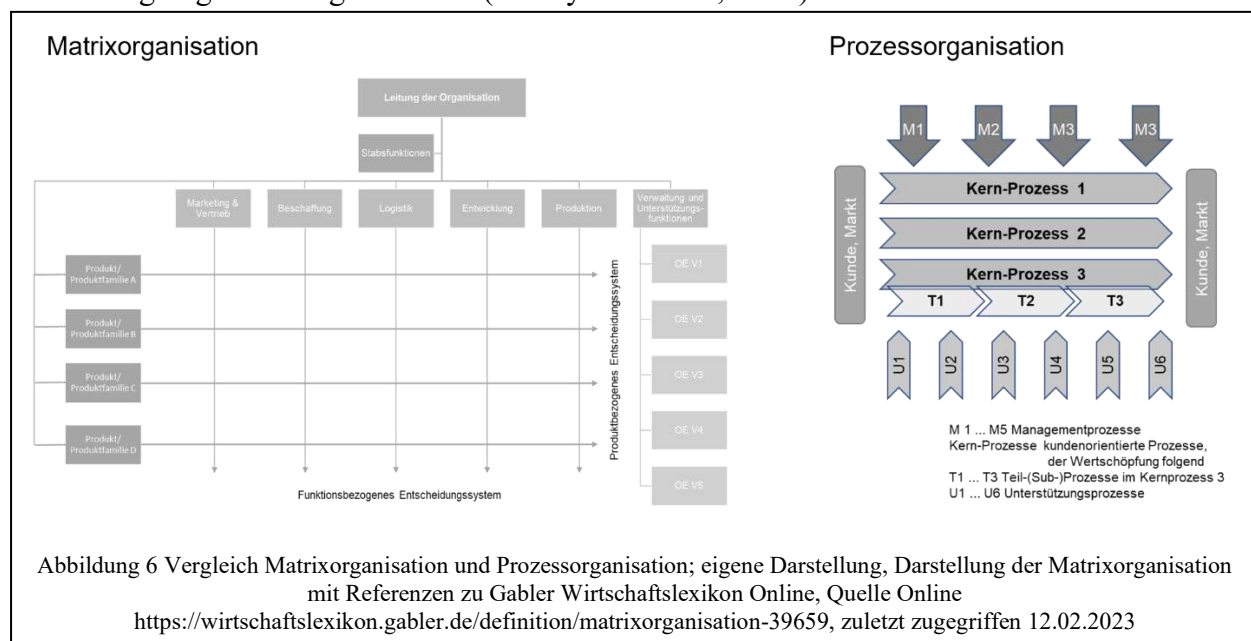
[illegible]

Matrixorganisation

Leitung der Organisation

Stabsfunktionen

Marketing & Vertrieb

Beschaffung

Logistik

Entwicklung

Produktion

Verwaltung und Unterstützungsfunktionen

Produkt/ Produktfamilie A

Produkt/ Produktfamilie B

Produkt/ Produktfamilie C

Produkt/ Produktfamilie D

Produktbezogenes Entscheidungssystem

OE V1

OE V2

OE V3

OE V4

OE V5

Funktionsbezogenes Entscheidungssystem

Prozessorganisation

M1

M2

M3

M3

Kunde, Markt

Kern-Prozess 1

Kern-Prozess 2

Kern-Prozess 3

T1

T2

T3

Kunde, Markt

U1

U2

U3

U4

U5

U6

M 1 ... M5 Managementprozesse
Kern-Prozesse kundenorientierte Prozesse, der Wertschöpfung folgend
T1 ... T3 Teil-(Sub-)Prozesse im Kernprozess 3
U1 ... U6 Unterstützungsprozesse

Abbildung 6 Vergleich Matrixorganisation und Prozessorganisation; eigene Darstellung, Darstellung der Matrixorganisation mit Referenzen zu Gabler Wirtschaftslexikon Online, Quelle Online https://wirtschaftslexikon.gabler.de/definition/matrixorganisation-39659, zuletzt zugegriffen 12.02.2023